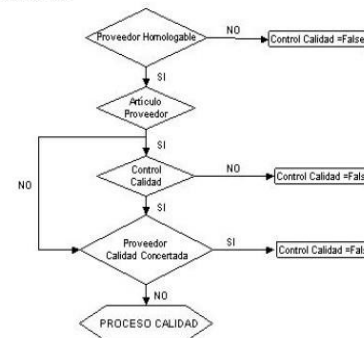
Proveedor Homologable

NO

Control Calidad =False

SI

Articulo Proveedor

SI

Control Calidad

NO

Control Calidad =Fal

SI

NO

Proveedor Calidad Concertada

SI

Control Calidad =Fal

NO

PROCESO CALIDAD